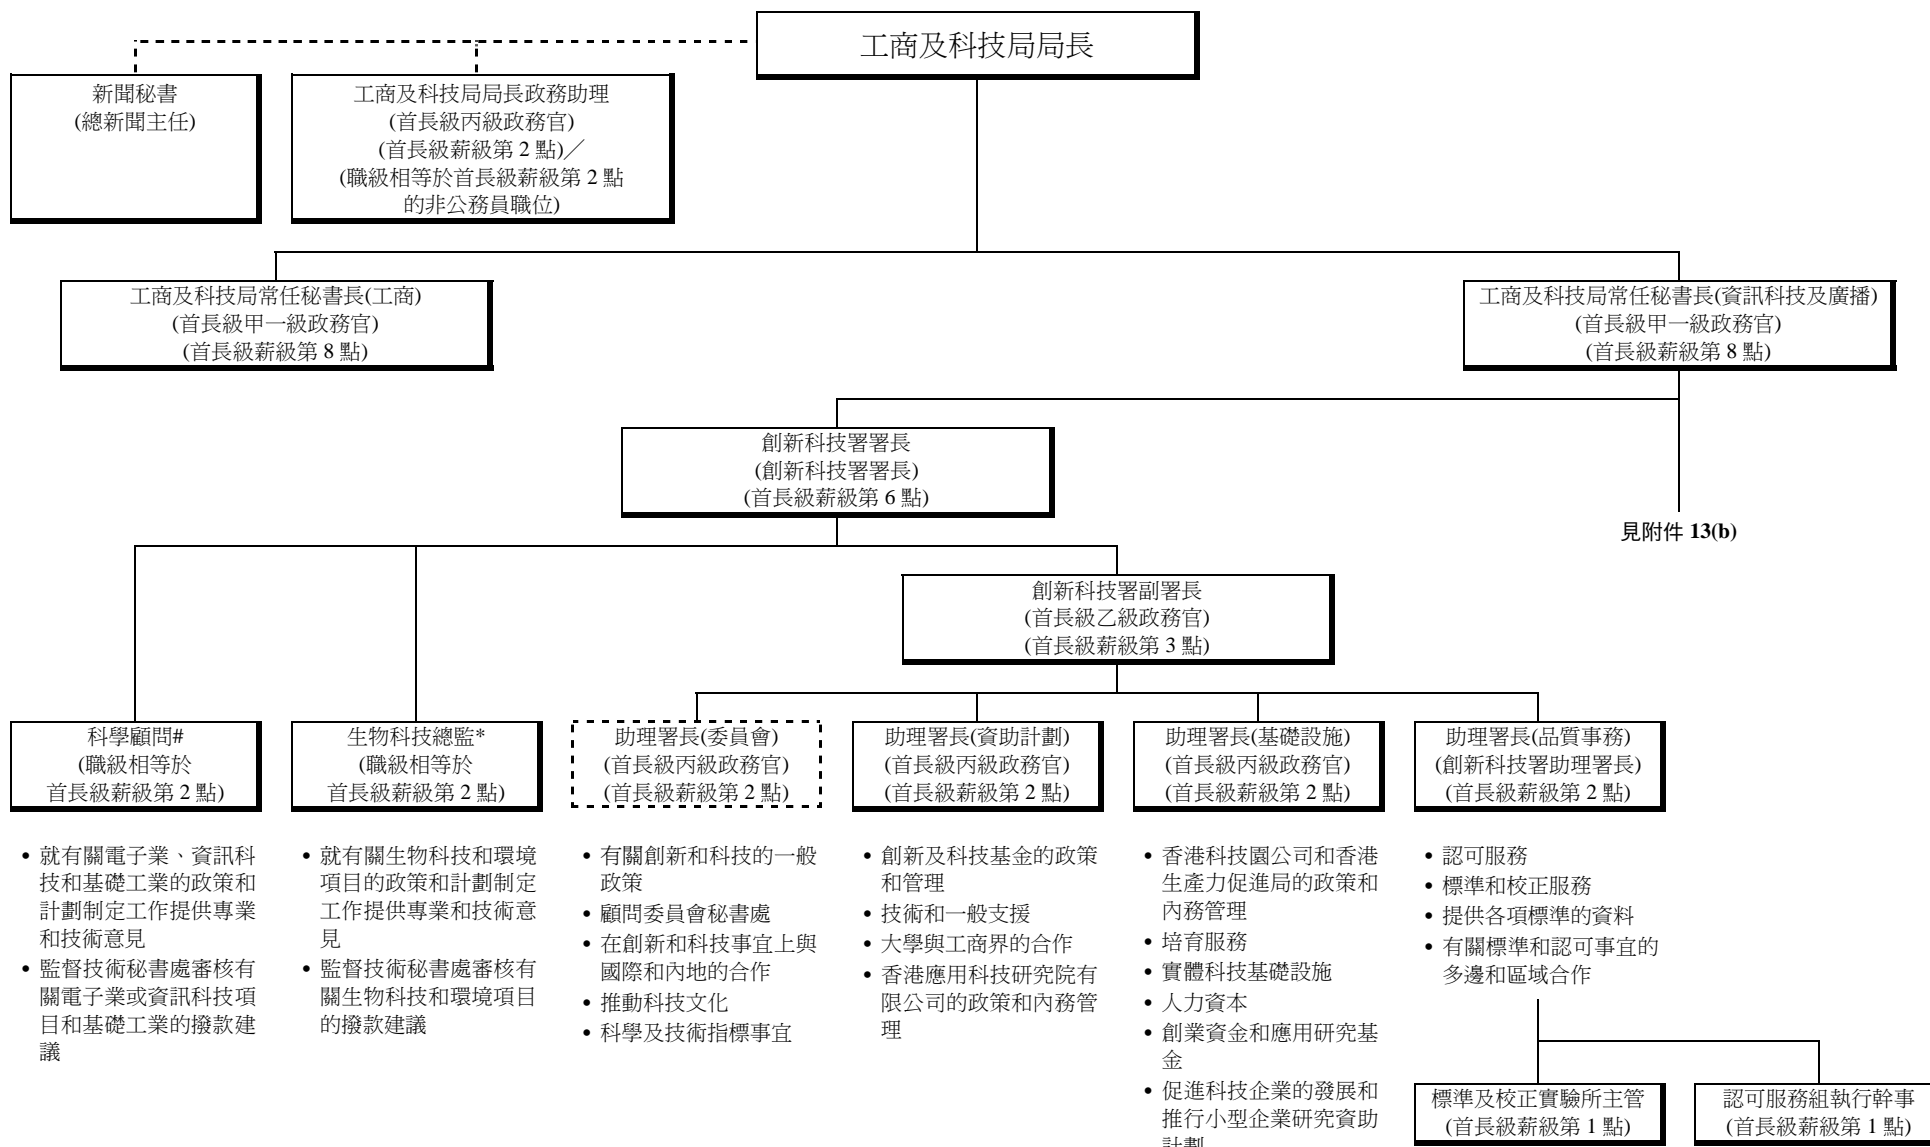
工商及科技局局長

新聞秘書
(總新聞主任)

工商及科技局局長政務助理
(首長級丙級政務官)
(首長級薪級第 2 點)／
(職級相等於首長級薪級第 2 點的非公務員職位)

工商及科技局常任秘書長(工商)
(首長級甲一級政務官)
(首長級薪級第 8 點)

工商及科技局常任秘書長(資訊科技及廣播)
(首長級甲一級政務官)
(首長級薪級第 8 點)

創新科技署署長
(創新科技署署長)
(首長級薪級第 6 點)

見附件 13(b)

創新科技署副署長
(首長級乙級政務官)
(首長級薪級第 3 點)

科學顧問#
(職級相等於首長級薪級第 2 點)

• 就有關電子業、資訊科技和基礎工業的政策和計劃制定工作提供專業和技術意見
• 監督技術秘書處審核有關電子業或資訊科技項目和基礎工業的撥款建議

生物科技總監*
(職級相等於首長級薪級第 2 點)

• 就有關生物科技和環境項目的政策和計劃制定工作提供專業和技術意見
• 監督技術秘書處審核有關生物科技和環境項目的撥款建議

助理署長(委員會)
(首長級丙級政務官)
(首長級薪級第 2 點)

• 有關創新和科技的一般政策
• 顧問委員會秘書處
• 在創新和科技事宜上與國際和內地的合作
• 推動科技文化
• 科學及技術指標事宜

助理署長(資助計劃)
(首長級丙級政務官)
(首長級薪級第 2 點)

• 創新及科技基金的政策和管理
• 技術和一般支援
• 大學與工商界的合作
• 香港應用科技研究院有限公司的政策和內務管理

助理署長(基礎設施)
(首長級丙級政務官)
(首長級薪級第 2 點)

• 香港科技園公司和香港生產力促進局的政策和內務管理
• 培育服務
• 實體科技基礎設施
• 人力資本
• 創業資金和應用研究基金
• 促進科技企業的發展和推行小型企業研究資助計劃

助理署長(品質事務)
(創新科技署助理署長)
(首長級薪級第 2 點)

• 認可服務
• 標準和校正服務
• 提供各項標準的資料
• 有關標準和認可事宜的多邊和區域合作

標準及校正實驗所主管
(首長級薪級第 1 點)

認可服務組執行幹事
(首長級薪級第 1 點)